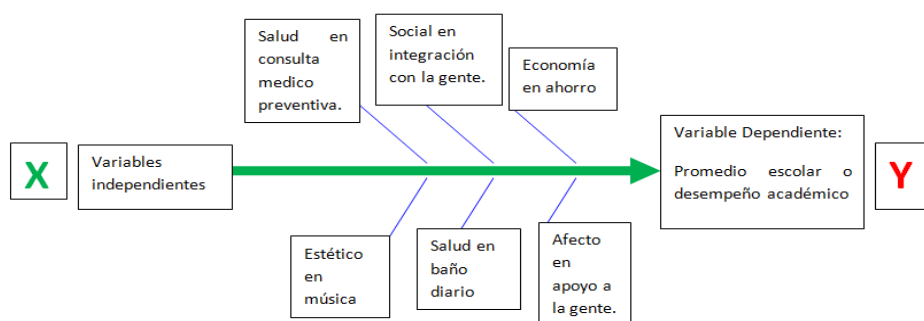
Salud en consulta medico preventiva.

Social en integración con la gente.

Economía en ahorro

X

Variables independientes

Variable Dependiente:

Promedio escolar o desempeño académico

Y

Estético en música

Salud en baño diario

Afecto en apoyo a la gente.